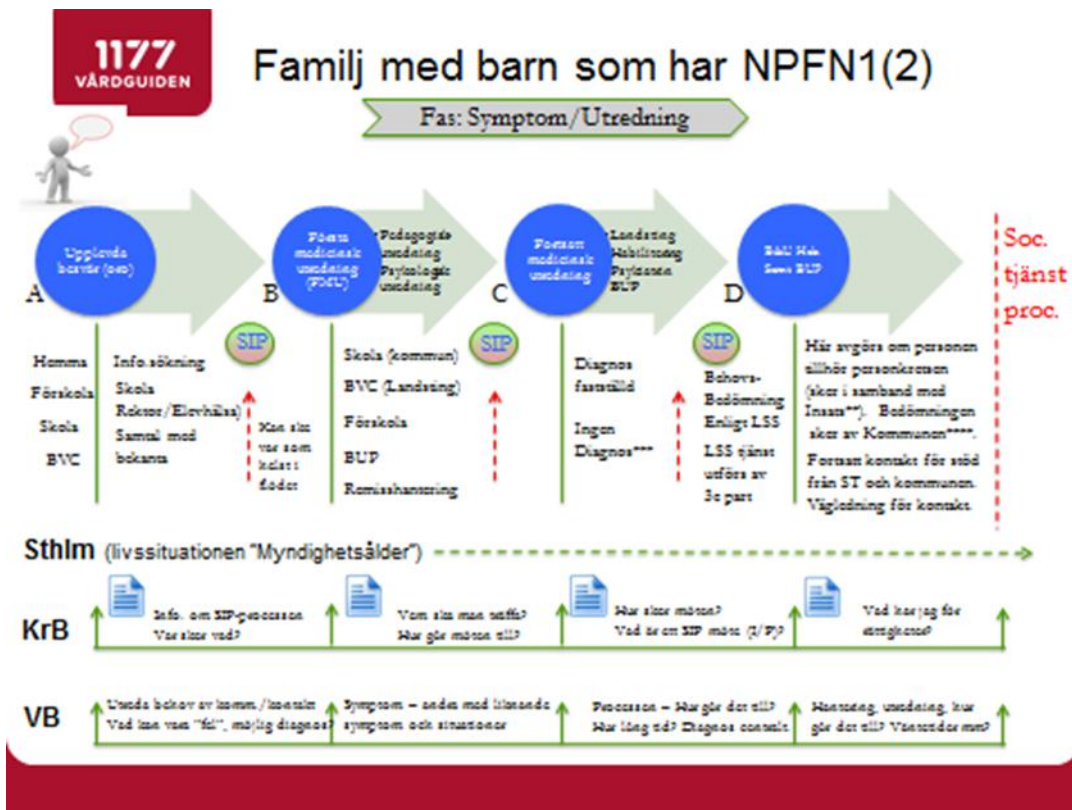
1177 VÅRDGUIDEN

Familj med barn som har NPFN1(2)

Fas: Symptom/Utredning

Upplevda besvär (oro)

Första medicinsk utredning (FMU)

Pedagogisk utredning Psykologisk utredning

Fortsatt medicinsk utredning

Landsting Habilitering Psykiatrin BUP

Både Hab samt BUP

Soc. tjänst proc.

A

B

C

D

SIP

SIP

SIP

Hemma
Förskola
Skola
BVC

Info.sökning
Skola Rektor/Elevhälsa
Samtal med bekanta

Kan ske var som helst i flödet

Skola (kommun)
BVC (Landsting)
Förskola
BUP
Remisshantering

Diagnos fastställd

Ingen Diagnos***

Behovs-Bedömning Enligt LSS
LSS tjänst utförs av 3e part

Här avgörs om personen tillhör personkretsen (sker i samband med Insats**). Bedömningen sker av Kommunen****. Fortsatt kontakt för stöd från ST och kommunen. Vägledning för kontakt.

Sthlm (livssituationen "Myndighetsålder")

KrB

Info. om SIP-processen Var sker vad?

Vem ska man träffa? Hur går mötet till?

Var sker mötet? Vad är ett SIP möte (I/P)?

Vad har jag för rättigheter?

VB

Utreda behov av kontakt/kontakt Vad kan vara "fel", möjlig diagnos?

Symptom – andra med liknande symptom och situationer

Processen – Hur går det till? Hur lång tid? Diagnos kontakt

Hantering, utredning, hur går det till? Väntetider mm?